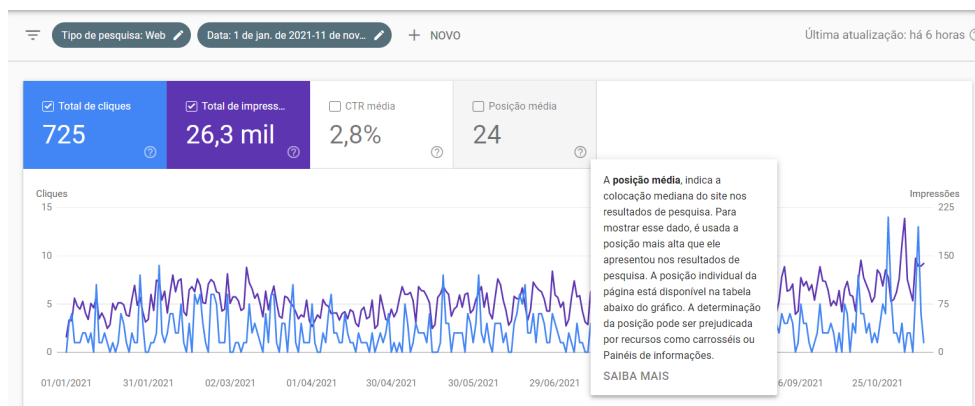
Tipo de pesquisa: Web
Data: 1 de jan. de 2021-11 de nov...
+ NOVO
Última atualização: há 6 horas

Total de cliques
725

Total de impress...
26,3 mil

CTR média
2,8%

Posição média
24

A **posição média**, indica a colocação mediana do site nos resultados de pesquisa. Para mostrar esse dado, é usada a posição mais alta que ele apresentou nos resultados de pesquisa. A posição individual da página está disponível na tabela abaixo do gráfico. A determinação da posição pode ser prejudicada por recursos como carrosséis ou Painéis de informações.

SAIBA MAIS

Cliques
15
10
5
0

Impressões
225
150
75
0

01/01/2021
31/01/2021
02/03/2021
01/04/2021
30/04/2021
30/05/2021
29/06/2021
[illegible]6/09/2021
25/10/2021